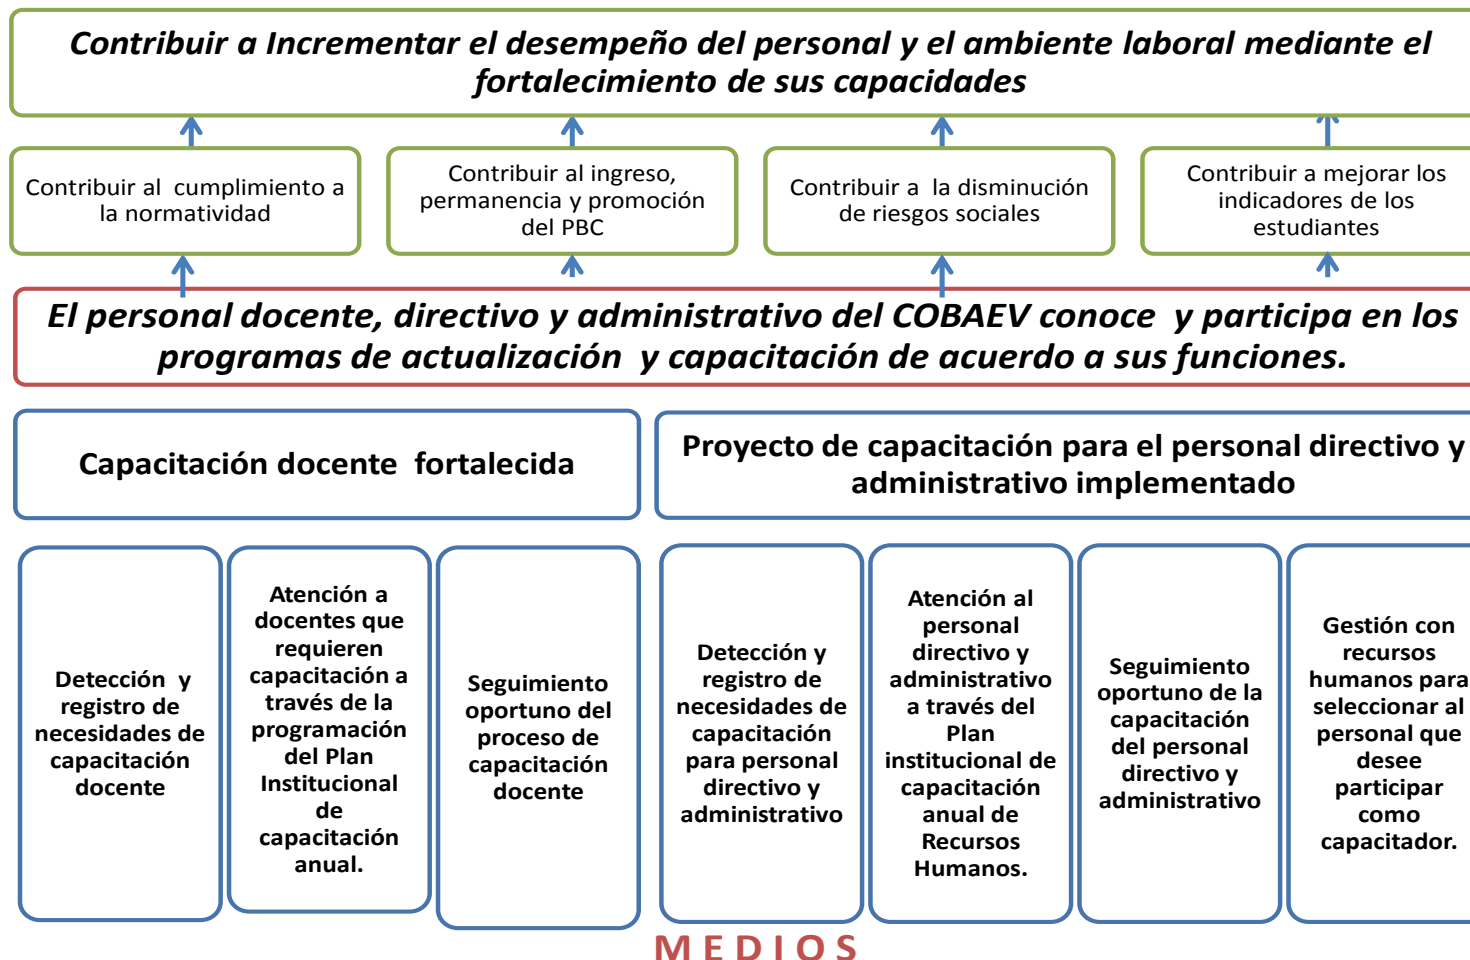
Contribuir a Incrementar el desempeño del personal y el ambiente laboral mediante el fortalecimiento de sus capacidades

Contribuir al cumplimiento a la normatividad

Contribuir al ingreso, permanencia y promoción del PBC

Contribuir a la disminución de riesgos sociales

Contribuir a mejorar los indicadores de los estudiantes

El personal docente, directivo y administrativo del COBAEV conoce y participa en los programas de actualización y capacitación de acuerdo a sus funciones.

Capacitación docente fortalecida

Proyecto de capacitación para el personal directivo y administrativo implementado

Detección y registro de necesidades de capacitación docente

Atención a docentes que requieren capacitación a través de la programación del Plan Institucional de capacitación anual.

Seguimiento oportuno del proceso de capacitación docente

Detección y registro de necesidades de capacitación para personal directivo y administrativo

Atención al personal directivo y administrativo a través del Plan institucional de capacitación anual de Recursos Humanos.

Seguimiento oportuno de la capacitación del personal directivo y administrativo

Gestión con recursos humanos para seleccionar al personal que desee participar como capacitador.

MEDIOS